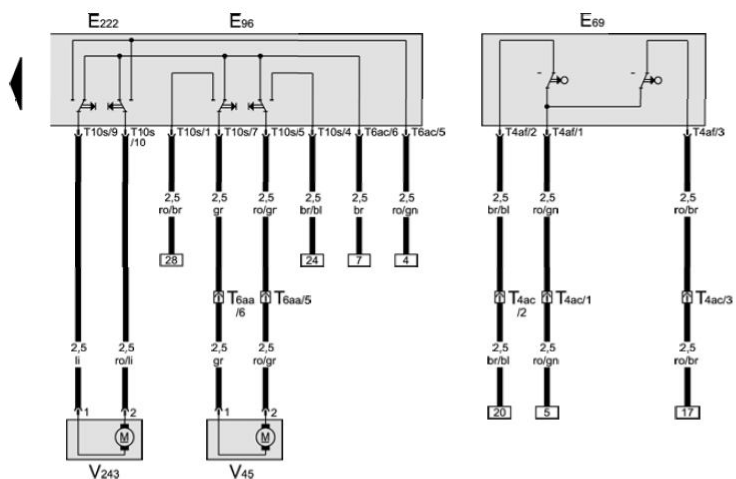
$E_{222}$ $E_{96}$ $E_{69}$

T10s/9 T10s /10 T10s/1 T10s/7 T10s/5 T10s/4 T6ac/6 T6ac/5 T4af/2 T4af/1 T4af/3

2,5 ro/br
28

2,5 gr

2,5 ro/gr

2,5 br/bl
24

2,5 br
7

2,5 ro/gn
4

2,5 br/bl

2,5 ro/gn

2,5 ro/br

$T_{6aa}$ /6 $T_{6aa}$/5

$T_{4ac}$ /2 $T_{4ac}$/1 $T_{4ac}$/3

2,5 li

2,5 ro/li

2,5 gr

2,5 ro/gr

2,5 br/bl
20

2,5 ro/gn
5

2,5 ro/br
17

1 2 M
$V_{243}$

1 2 M
$V_{45}$